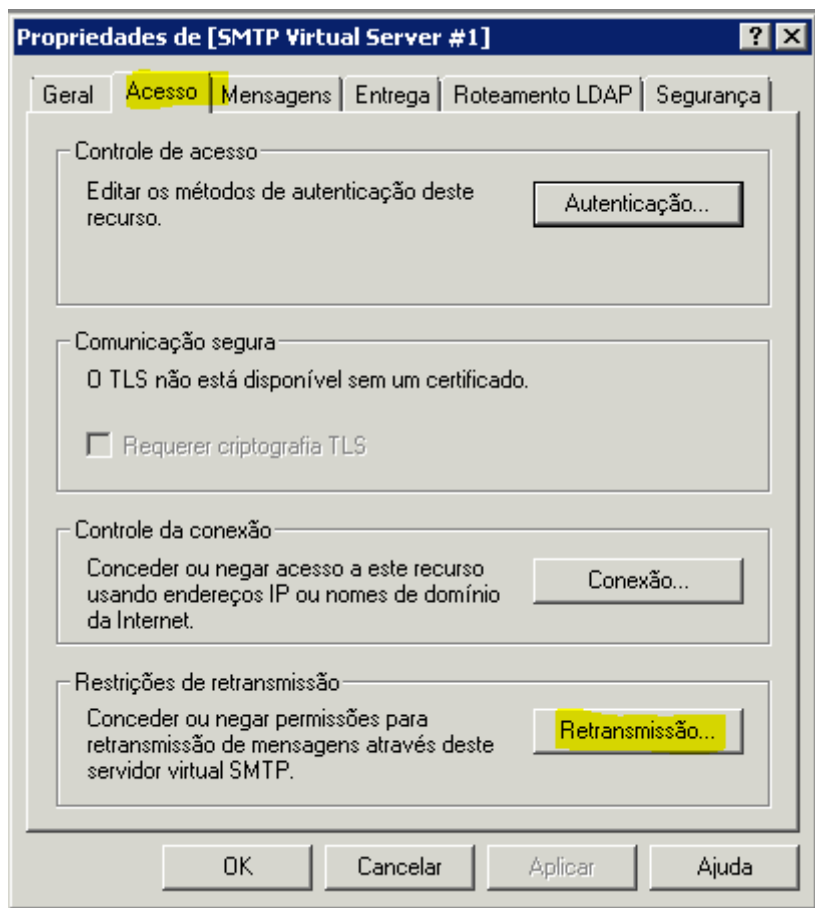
Propriedades de [SMTP Virtual Server #1]

? X

Geral | Acesso | Mensagens | Entrega | Roteamento LDAP | Segurança

Controle de acesso

Editar os métodos de autenticação deste recurso.

Autenticação...

Comunicação segura

O TLS não está disponível sem um certificado.

Requerer criptografia TLS

Controle da conexão

Conceder ou negar acesso a este recurso usando endereços IP ou nomes de domínio da Internet.

Conexão...

Restrições de retransmissão

Conceder ou negar permissões para retransmissão de mensagens através deste servidor virtual SMTP.

Retransmissão...

OK | Cancelar | Aplicar | Ajuda